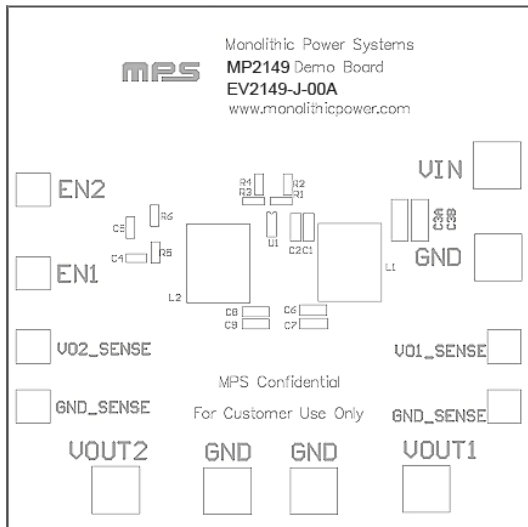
Monolithic Power Systems
MPS MP2149 Demo Board
EV2149-J-00A
www.monolithicpower.com

EN2
EN1
VIN
GND

R4
R3
R2
R1
C5
R6
C4
R5
U1
C2
C1
C3A
C3B
L2
L1
C8
C9
C6
C7

VO2_SENSE
VO1_SENSE

MPS Confidential
For Customer Use Only

GND_SENSE
GND_SENSE

VOUT2
GND
GND
VOUT1